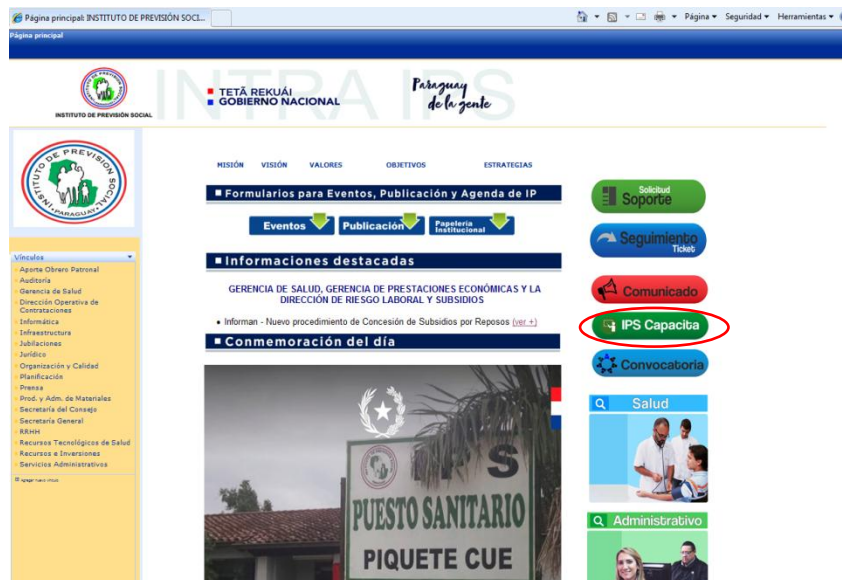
Página principal: INSTITUTO DE PREVISIÓN SOCI...

Página ▾ Seguridad ▾ Herramientas ▾

Página principal

INSTITUTO DE PREVISIÓN SOCIAL

INTRA IPS

TETÃ REKUÁI
GOBIERNO NACIONAL

Paraguay de la gente

INSTITUTO DE PREVISION SOCIAL PARAGUAY

Vínculos
Aporte Obrero Patronal
Auditoría
Gerencia de Salud
Dirección Operativa de Contrataciones
Informática
Infraestructura
Jubilaciones
Jurídico
Organización y Calidad
Planificación
Prensa
Prod. y Adm. de Materiales
Secretaría del Consejo
Secretaría General
RRHH
Recursos Tecnológicos de Salud
Recursos e Inversiones
Servicios Administrativos

Agregar nuevo vínculo

MISIÓN VISIÓN VALORES OBJETIVOS ESTRATEGIAS

Formularios para Eventos, Publicación y Agenda de IP

Eventos Publicación Papelería Institucional

Informaciones destacadas

GERENCIA DE SALUD, GERENCIA DE PRESTACIONES ECONÓMICAS Y LA DIRECCIÓN DE RIESGO LABORAL Y SUBSIDIOS

• Informan - Nuevo procedimiento de Concesión de Subsidios por Reposos (ver +)

Conmemoración del día

IPS
PUESTO SANITARIO
PIQUETE CUE

Solicitud Soporte

Seguimiento Ticket

Comunicado

IPS Capacita

Convocatoria

Salud

Administrativo